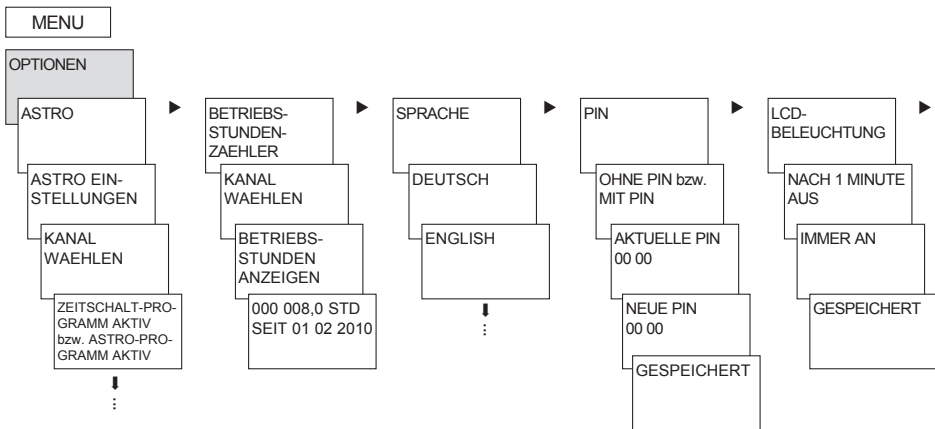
MENU

OPTIONEN

ASTRO

ASTRO EINSTELLUNGEN

KANAL WAEHLEN

ZEITSCHALT-PROGRAMM AKTIV bzw. ASTRO-PROGRAMM AKTIV

⬇
⋮

BETRIEBSSTUNDENZAEHLER

KANAL WAEHLEN

BETRIEBSSTUNDEN ANZEIGEN

000 008,0 STD SEIT 01 02 2010

SPRACHE

DEUTSCH

ENGLISH

⬇
⋮

PIN

OHNE PIN bzw. MIT PIN

AKTUELLE PIN 00 00

NEUE PIN 00 00

GESPEICHERT

LCD-BELEUCHTUNG

NACH 1 MINUTE AUS

IMMER AN

GESPEICHERT